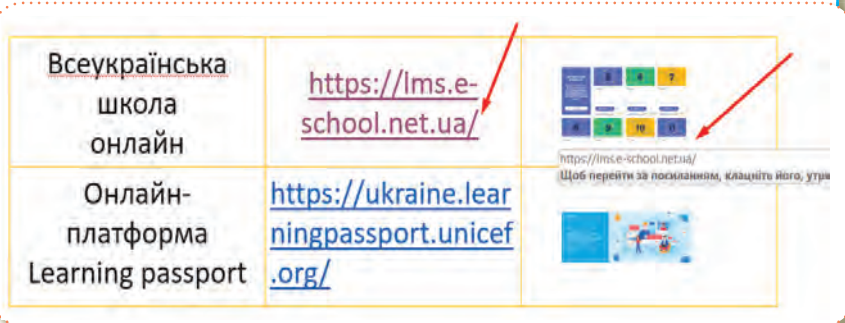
| Всеукраїнська школа онлайн | https://lms.e-school.net.ua/ | 5 6 7 8 9 10 11 https://lms.e-school.net.ua/ Щоб перейти за посиланням, клацніть його, утри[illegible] |
|---|---|---|
| Онлайн-платформа Learning passport | https://ukraine.learningpassport.unicef.org/ | |